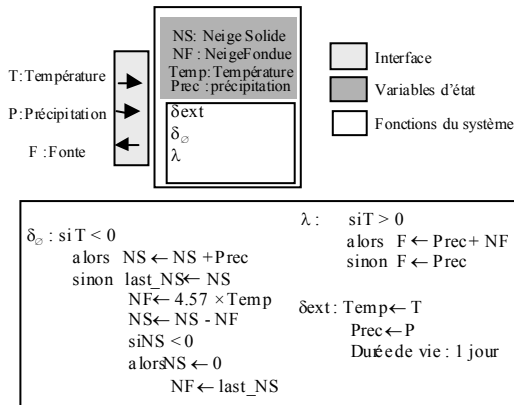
T:Température

P:Précipitation

F :Fonte

NS: Neige Solide
NF : NeigeFondue
Temp:Température
Prec : précipitation

$\delta$ext
$\delta_\varnothing$
$\lambda$

Interface

Variables d'état

Fonctions du système

$\delta_\varnothing$ : si T < 0
alors NS $\leftarrow$ NS +Prec
sinon last_NS$\leftarrow$ NS
NF$\leftarrow$ 4.57 $\times$Temp
NS$\leftarrow$ NS - NF
siNS < 0
alorsNS $\leftarrow$ 0
NF$\leftarrow$ last_NS

$\lambda$ : siT > 0
alors F $\leftarrow$ Prec+ NF
sinon F $\leftarrow$ Prec

$\delta$ext : Temp$\leftarrow$ T
Prec$\leftarrow$ P
Duréede vie : 1 jour